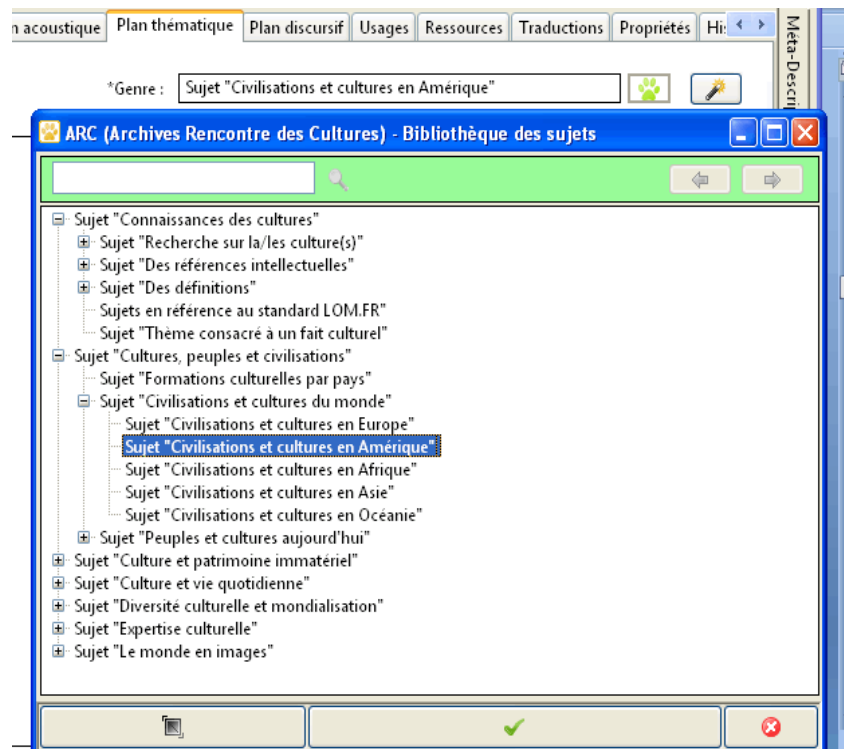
n acoustique | Plan thématique | Plan discursif | Usages | Ressources | Traductions | Propriétés | Hi

Méta-Descri

*Genre : Sujet "Civilisations et cultures en Amérique"

ARC (Archives Rencontre des Cultures) - Bibliothèque des sujets

Sujet "Connaissances des cultures"
Sujet "Recherche sur la/les culture(s)"
Sujet "Des références intellectuelles"
Sujet "Des définitions"
Sujets en référence au standard LOM.FR"
Sujet "Thème consacré à un fait culturel"
Sujet "Cultures, peuples et civilisations"
Sujet "Formations culturelles par pays"
Sujet "Civilisations et cultures du monde"
Sujet "Civilisations et cultures en Europe"
Sujet "Civilisations et cultures en Amérique"
Sujet "Civilisations et cultures en Afrique"
Sujet "Civilisations et cultures en Asie"
Sujet "Civilisations et cultures en Océanie"
Sujet "Peuples et cultures aujourd'hui"
Sujet "Culture et patrimoine immatériel"
Sujet "Culture et vie quotidienne"
Sujet "Diversité culturelle et mondialisation"
Sujet "Expertise culturelle"
Sujet "Le monde en images"